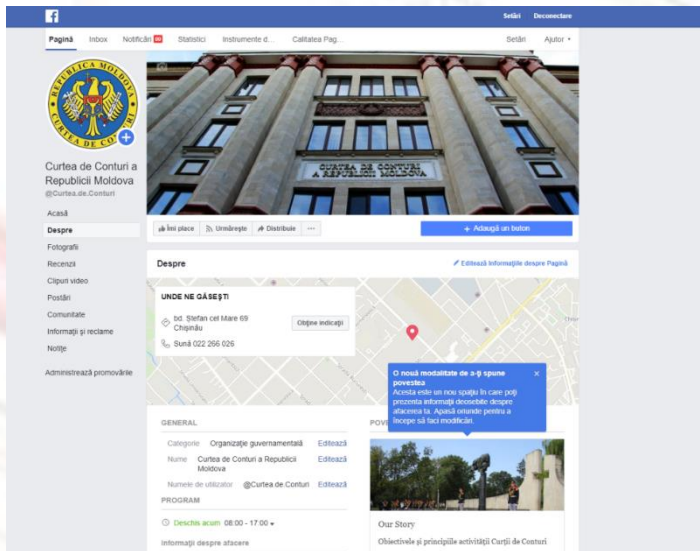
Setări Deconectare

Pagină Inbox Notificări 20 Statistici Instrumente d... Calitatea Pag... Setări Ajutor

REPUBLICA MOLDOVA CURTEA DE CONTURI

Curtea de Conturi a Republicii Moldova
@Curtea.de.Conturi

Acasă
Despre
Fotografii
Recenzii
Clipuri video
Postări
Comunitate
Informații și reclame
Notițe

Administrează promovările

CURTEA DE CONTURI A REPUBLICII MOLDOVA

Îmi place Urmărește Distribuie ...

+ Adaugă un buton

Despre

Editează informațiile despre Pagină

UNDE NE GĂSEȘTI

bd. Ștefan cel Mare 69 Chișinău

Obține indicații

Sună 022 266 026

O nouă modalitate de a-ți spune povestea
Acesta este un nou spațiu în care poți prezenta informații deosebite despre afacerea ta. Apasă oriunde pentru a începe să faci modificări.

GENERAL

Categorie Organizație guvernamentală Editează

Nume Curtea de Conturi a Republicii Moldova Editează

Numele de utilizator @Curtea.de.Conturi Editează

PROGRAM

Deschis acum 08:00 - 17:00

Informații despre afacere

POV

Our Story

Obiectivele și principiile activității Curții de Conturi